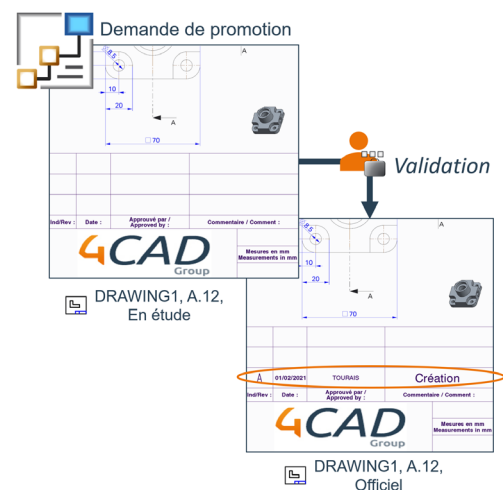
Demande de promotion

A
8.5
10
20
A
□70

Ind/Rev : | Date : | Approuvé par / Approved by : | Commentaire / Comment :

4CAD Group

Mesures en mm
Measurements in mm

DRAWING1, A.12, En étude

Validation

A
8.5
10
20
A
□70

A | 01/02/2021 | TOURAIS | Création
Ind/Rev : | Date : | Approuvé par / Approved by : | Commentaire / Comment :

4CAD Group

Mesures en mm
Measurements in mm

DRAWING1, A.12, Officiel